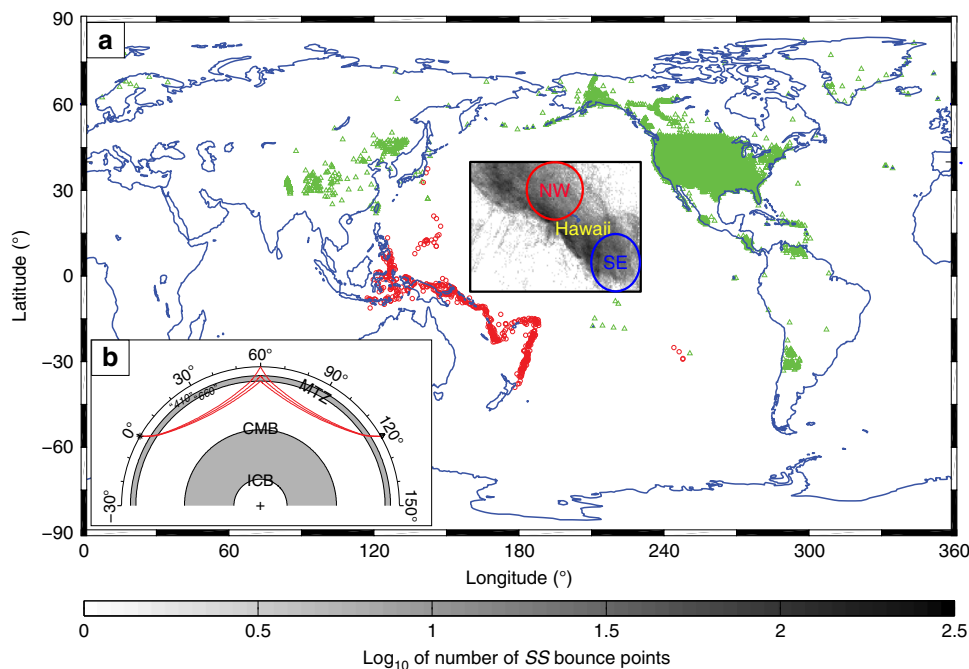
a

90
60
30
0
−30
−60
−90

Latitude (°)

NW
Hawaii
SE

b

60°
30°
90°
410°
660°
MTZ
0°
120°
CMB
ICB
−30°
150°
+

0
60
120
180
240
300
360

Longitude (°)

0
0.5
1
1.5
2
2.5

$\text{Log}_{10}$ of number of *SS* bounce points